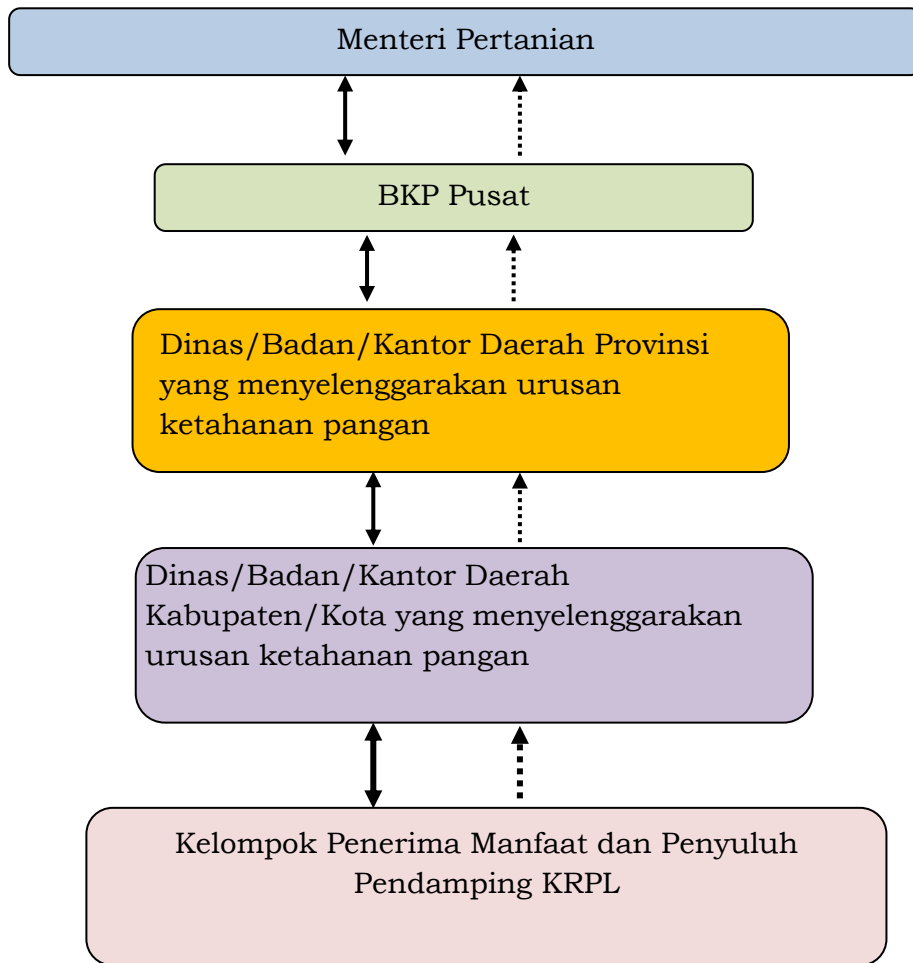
Menteri Pertanian

BKP Pusat

Dinas/Badan/Kantor Daerah Provinsi yang menyelenggarakan urusan ketahanan pangan

Dinas/Badan/Kantor Daerah Kabupaten/Kota yang menyelenggarakan urusan ketahanan pangan

Kelompok Penerima Manfaat dan Penyuluh Pendamping KRPL